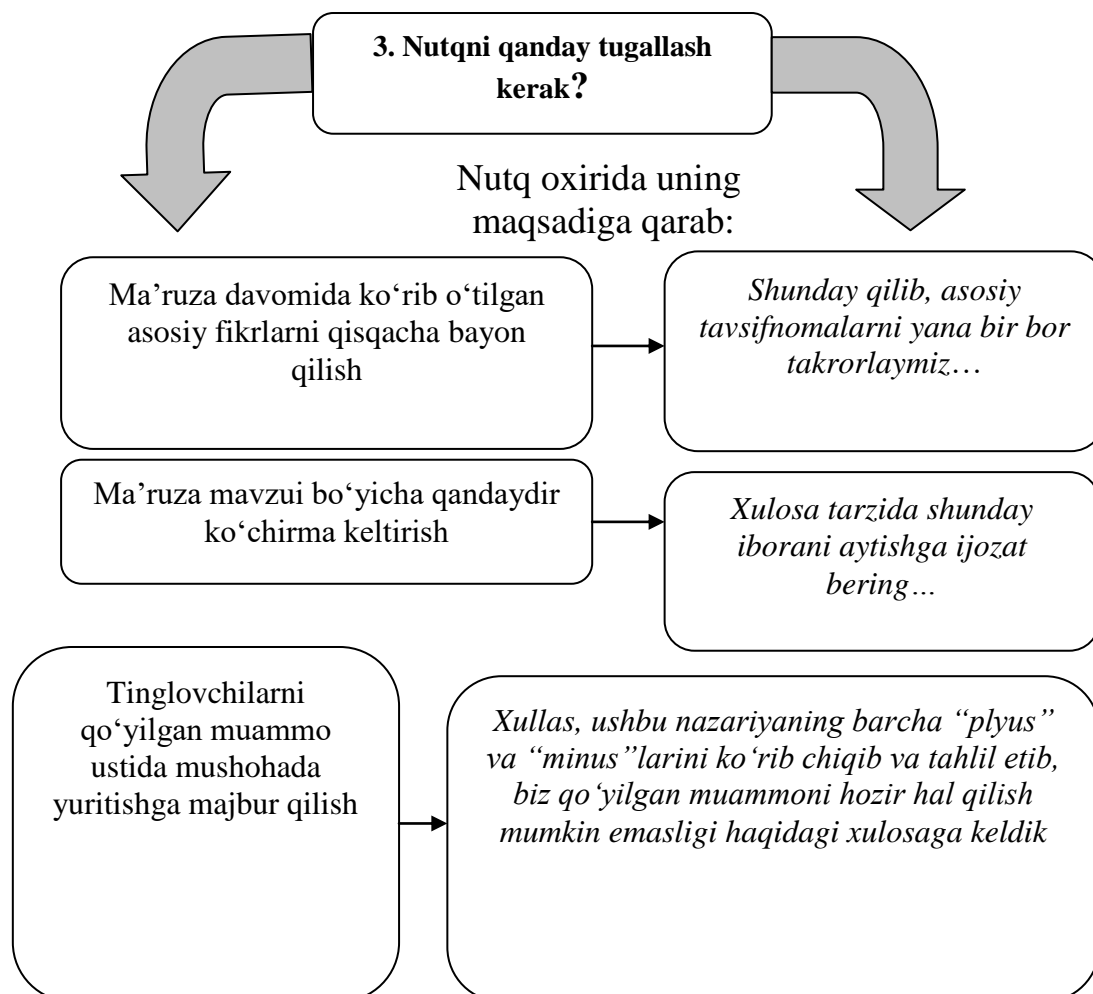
3. Nutqni qanday tugallash kerak?

Nutq oxirida uning maqsadiga qarab:

Ma’ruza davomida ko‘rib o‘tilgan asosiy fikrlarni qisqacha bayon qilish

Shunday qilib, asosiy tavsifnomalarni yana bir bor takrorlaymiz…

Ma’ruza mavzui bo‘yicha qandaydir ko‘chirma keltirish

Xulosa tarzida shunday iborani aytishga ijozat bering…

Tinglovchilarni qo‘yilgan muammo ustida mushohada yuritishga majbur qilish

Xullas, ushbu nazariyaning barcha “plyus” va “minus”larini ko‘rib chiqib va tahlil etib, biz qo‘yilgan muammoni hozir hal qilish mumkin emasligi haqidagi xulosaga keldik